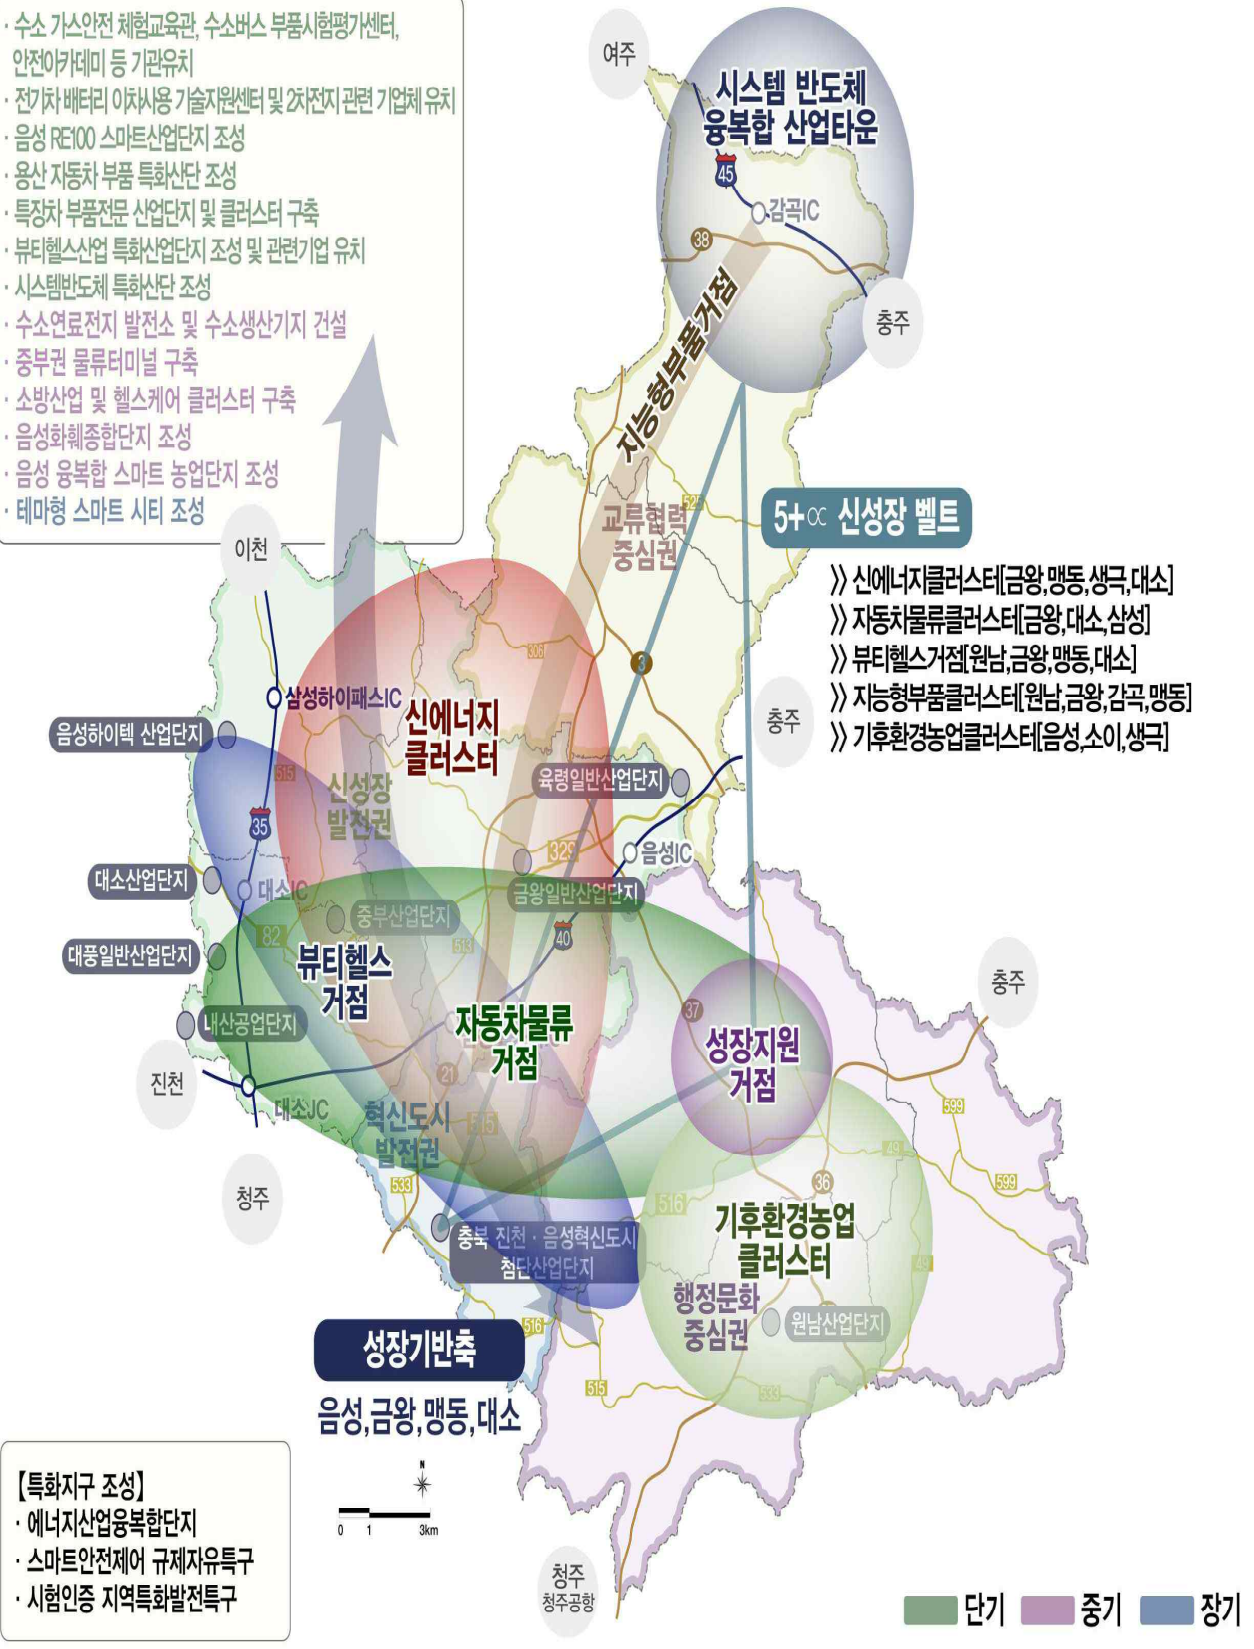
· 수소 가스안전 체험교육관, 수소버스 부품시험평가센터, 안전아카데미 등 기관유치
· 전기차 배터리 이차사용 기술지원센터 및 2차전지 관련 기업체 유치
· 음성 RE100 스마트산업단지 조성
· 용산 자동차 부품 특화산단 조성
· 특장차 부품전문 산업단지 및 클러스터 구축
· 뷰티헬스산업 특화산업단지 조성 및 관련기업 유치
· 시스템반도체 특화산단 조성
· 수소연료전지 발전소 및 수소생산기지 건설
· 중부권 물류터미널 구축
· 소방산업 및 헬스케어 클러스터 구축
· 음성화훼종합단지 조성
· 음성 융복합 스마트 농업단지 조성
· 테마형 스마트 시티 조성

여주
시스템 반도체 융복합 산업타운
45
감곡IC
38
충주
지능형부품거점
교류협력 중심권
5+∝ 신성장 벨트
》신에너지클러스터[금왕,맹동,생극,대소]
》자동차물류클러스터[금왕,대소,삼성]
》뷰티헬스거점[원남,금왕,맹동,대소]
》지능형부품클러스터[원남,금왕,감곡,맹동]
》기후환경농업클러스터[음성,소이,생극]
이천
삼성하이패스IC
신에너지 클러스터
음성하이텍 산업단지
신성장 발전권
육령일반산업단지
충주
35
음성IC
대소산업단지
대소IC
중부산업단지
금왕일반산업단지
대풍일반산업단지
82
뷰티헬스 거점
40
자동차물류 거점
37
충주
내산공업단지
성장지원 거점
진천
대소JC
혁신도시 발전권
599
청주
533
36
516
기후환경농업 클러스터
충북 진천·음성혁신도시 첨단산업단지
행정문화 중심권
원남산업단지
성장기반축
음성,금왕,맹동,대소
515
【특화지구 조성】
· 에너지산업융복합단지
· 스마트안전제어 규제자유특구
· 시험인증 지역특화발전특구
0 1 3km
청주 청주공항
단기 중기 장기